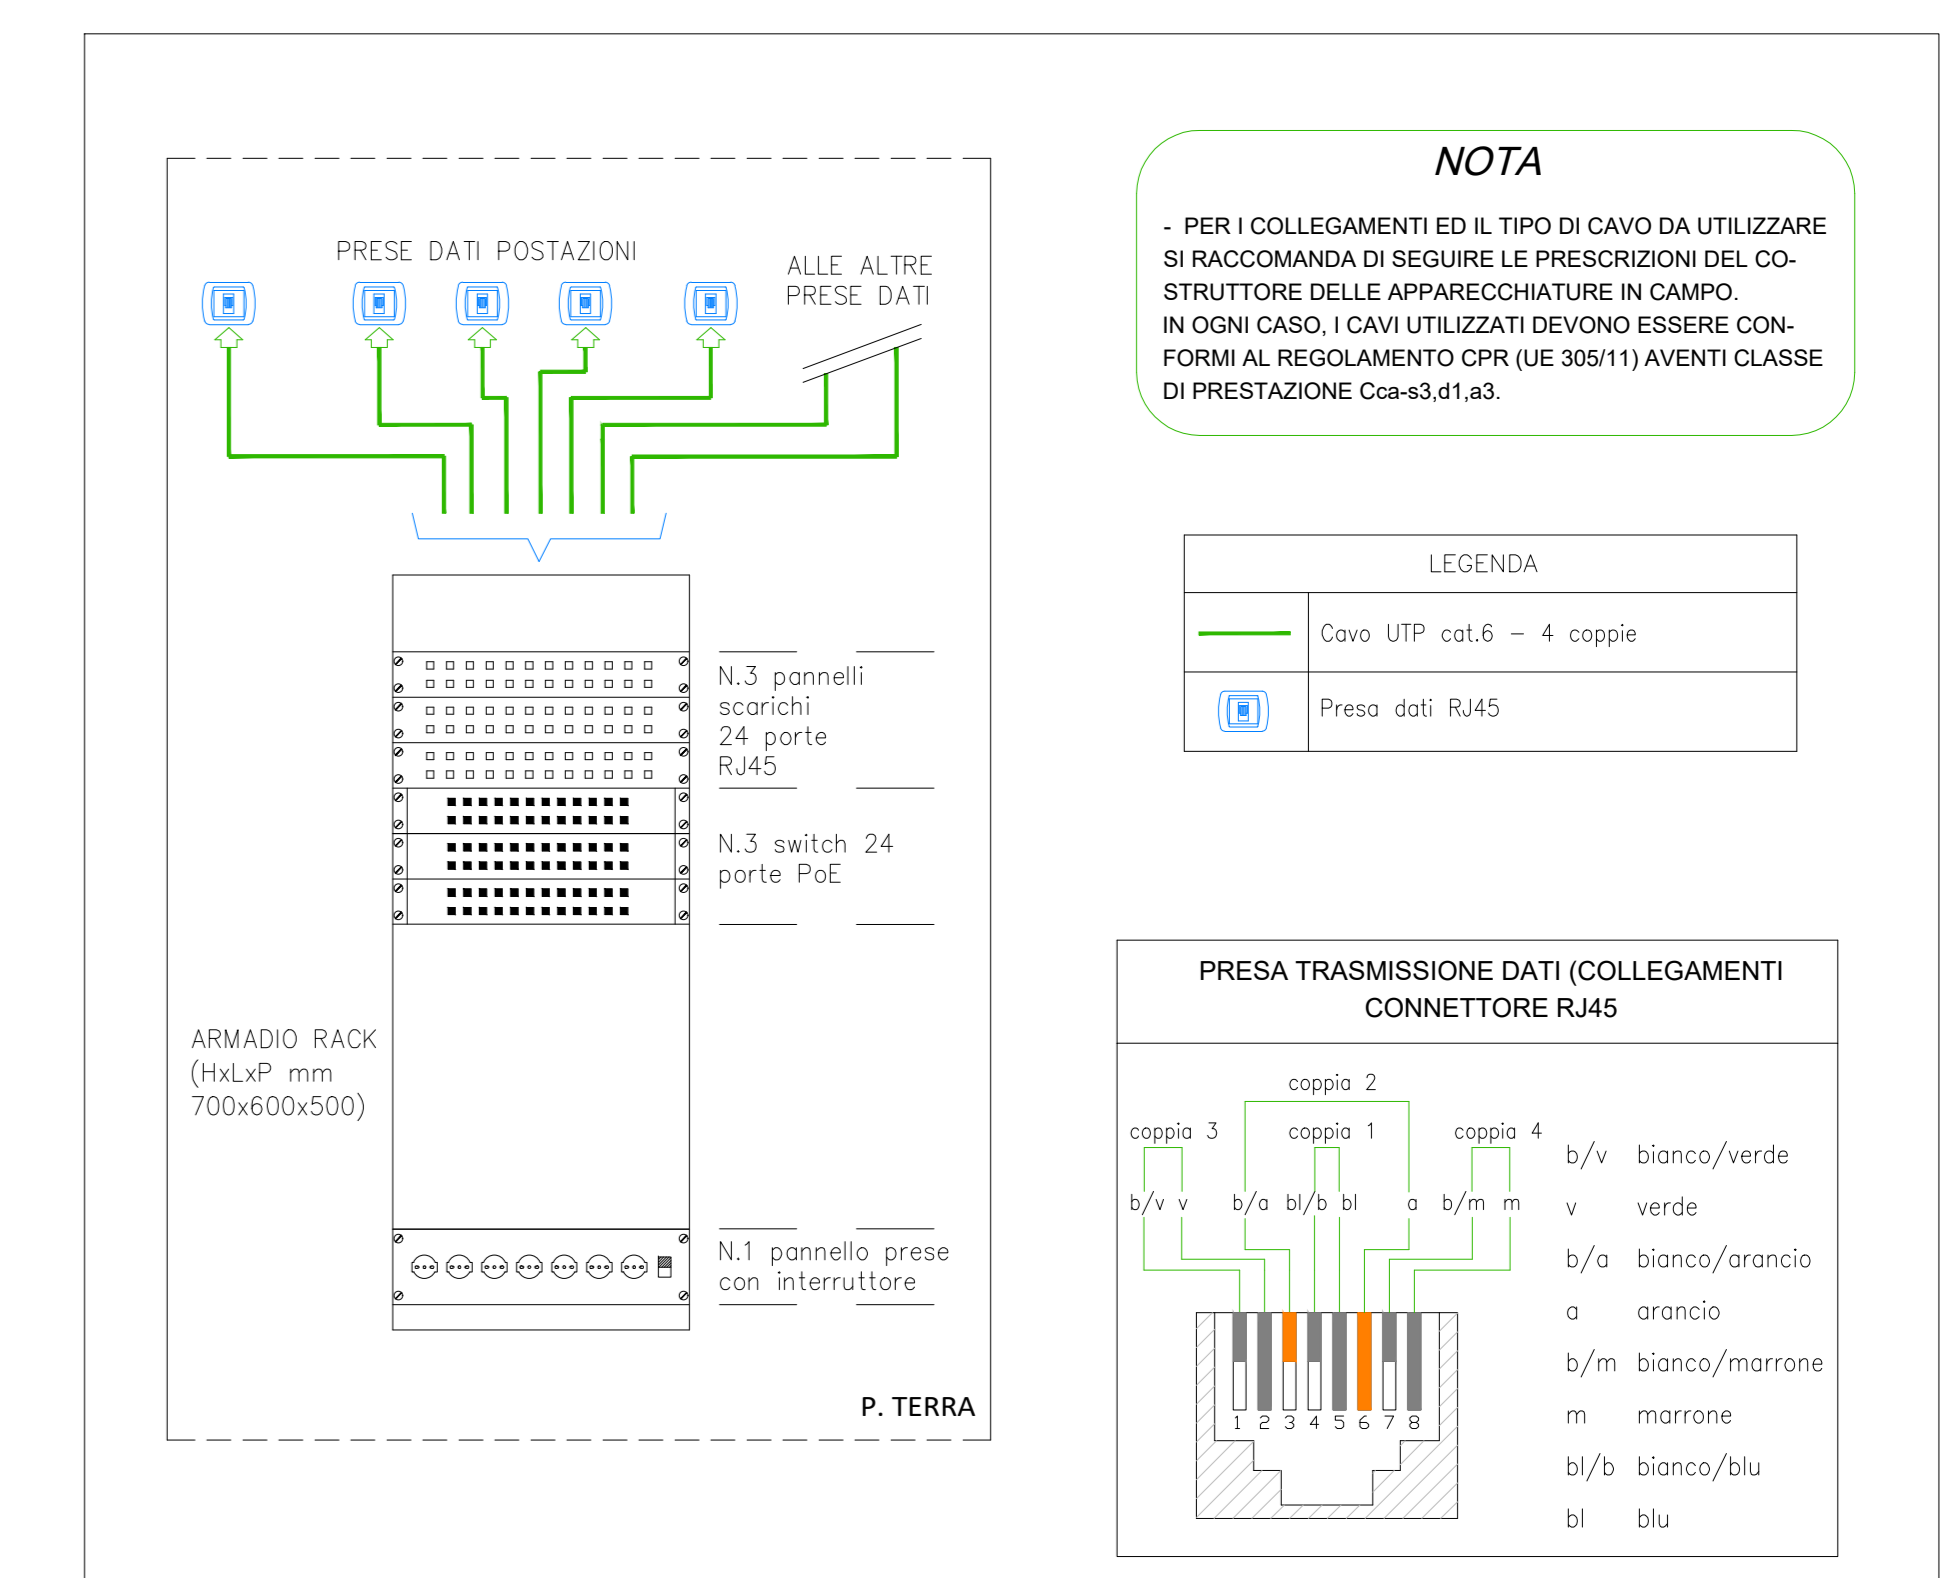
PRESE DATI POSTAZIONI

ALLE ALTRE PRESE DATI

N.3 pannelli scarichi 24 porte RJ45

N.3 switch 24 porte PoE

ARMADIO RACK (HxLxP mm 700x600x500)

N.1 pannello prese con interruttore

P. TERRA

NOTA

- PER I COLLEGAMENTI ED IL TIPO DI CAVO DA UTILIZZARE SI RACCOMANDA DI SEGUIRE LE PRESCRIZIONI DEL COSTRUTTORE DELLE APPARECCHIATURE IN CAMPO.
IN OGNI CASO, I CAVI UTILIZZATI DEVONO ESSERE CONFORMI AL REGOLAMENTO CPR (UE 305/11) AVENTI CLASSE DI PRESTAZIONE Cca-s3,d1,a3.

| LEGENDA | |
|---|---|
| | Cavo UTP cat.6 – 4 coppie |
| | Presa dati RJ45 |

PRESA TRASMISSIONE DATI (COLLEGAMENTI CONNETTORE RJ45

coppia 2
coppia 3
coppia 1
coppia 4

b/v v b/a bl/b bl a b/m m

1 2 3 4 5 6 7 8

b/v bianco/verde
v verde
b/a bianco/arancio
a arancio
b/m bianco/marrone
m marrone
bl/b bianco/blu
bl blu